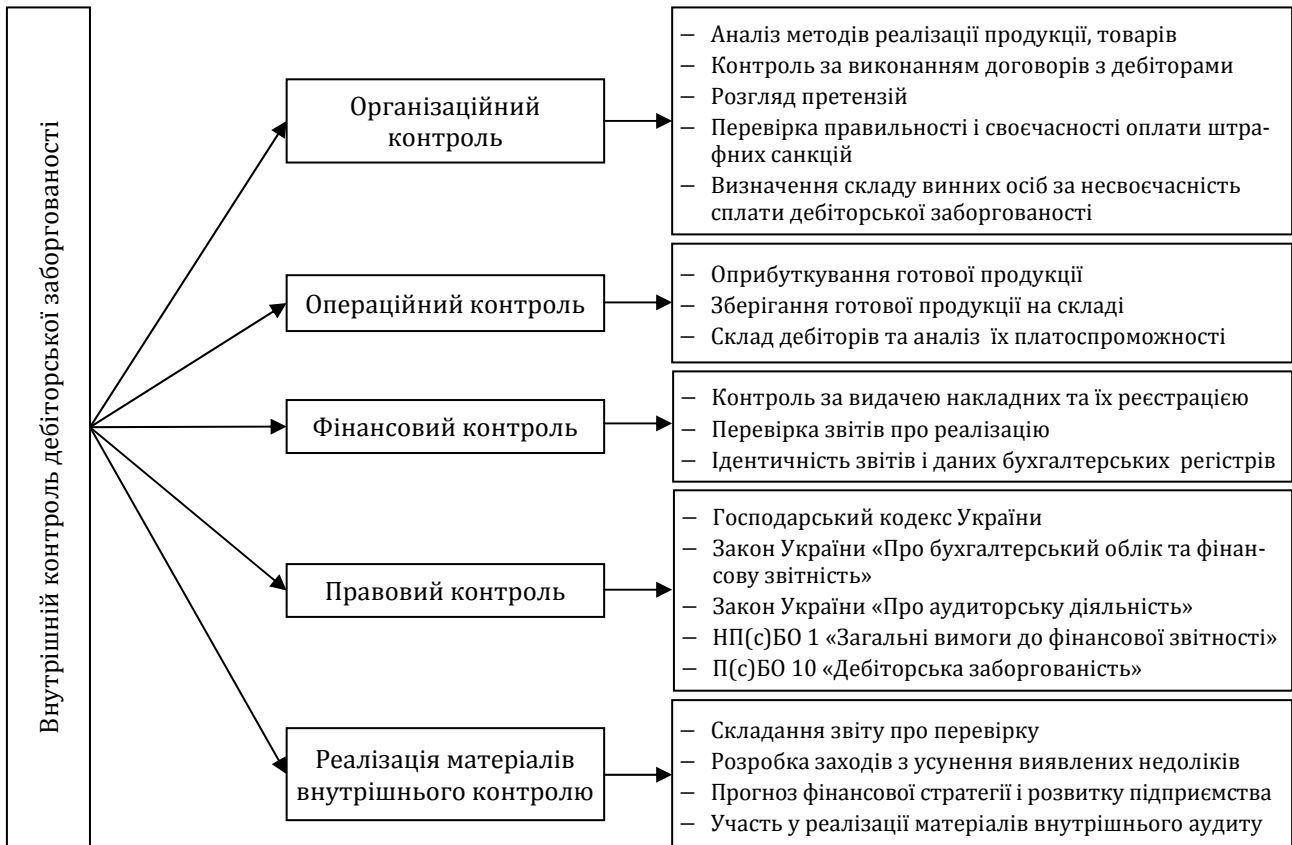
Внутрішній контроль дебіторської заборгованості

Організаційний контроль

– Аналіз методів реалізації продукції, товарів
– Контроль за виконанням договорів з дебіторами
– Розгляд претензій
– Перевірка правильності і своєчасності оплати штрафних санкцій
– Визначення складу винних осіб за несвоєчасність сплати дебіторської заборгованості

Операційний контроль

– Оприбуткування готової продукції
– Зберігання готової продукції на складі
– Склад дебіторів та аналіз їх платоспроможності

Фінансовий контроль

– Контроль за видачею накладних та їх реєстрацією
– Перевірка звітів про реалізацію
– Ідентичність звітів і даних бухгалтерських регістрів

Правовий контроль

– Господарський кодекс України
– Закон України «Про бухгалтерський облік та фінансову звітність»
– Закон України «Про аудиторську діяльність»
– НП(с)БО 1 «Загальні вимоги до фінансової звітності»
– П(с)БО 10 «Дебіторська заборгованість»

Реалізація матеріалів внутрішнього контролю

– Складання звіту про перевірку
– Розробка заходів з усунення виявлених недоліків
– Прогноз фінансової стратегії і розвитку підприємства
– Участь у реалізації матеріалів внутрішнього аудиту